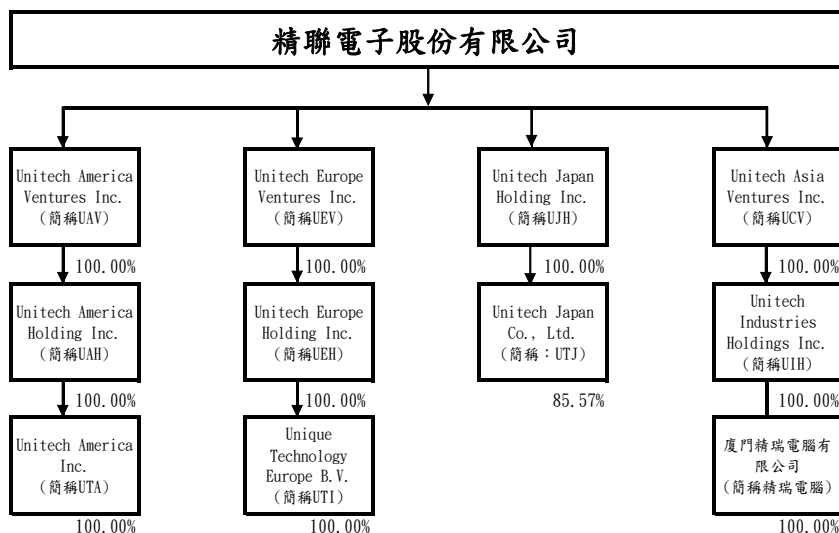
精聯電子股份有限公司

Unitech America Ventures Inc. (簡稱UAV)

100.00%

Unitech America Holding Inc. (簡稱UAH)

100.00%

Unitech America Inc. (簡稱UTA)

100.00%

Unitech Europe Ventures Inc. (簡稱UEV)

100.00%

Unitech Europe Holding Inc. (簡稱UEH)

100.00%

Unique Technology Europe B.V. (簡稱UTI)

100.00%

Unitech Japan Holding Inc. (簡稱UJH)

100.00%

Unitech Japan Co., Ltd. (簡稱:UTJ)

85.57%

Unitech Asia Ventures Inc. (簡稱UCV)

100.00%

Unitech Industries Holdings Inc. (簡稱UIH)

100.00%

廈門精瑞電腦有限公司 (簡稱精瑞電腦)

100.00%